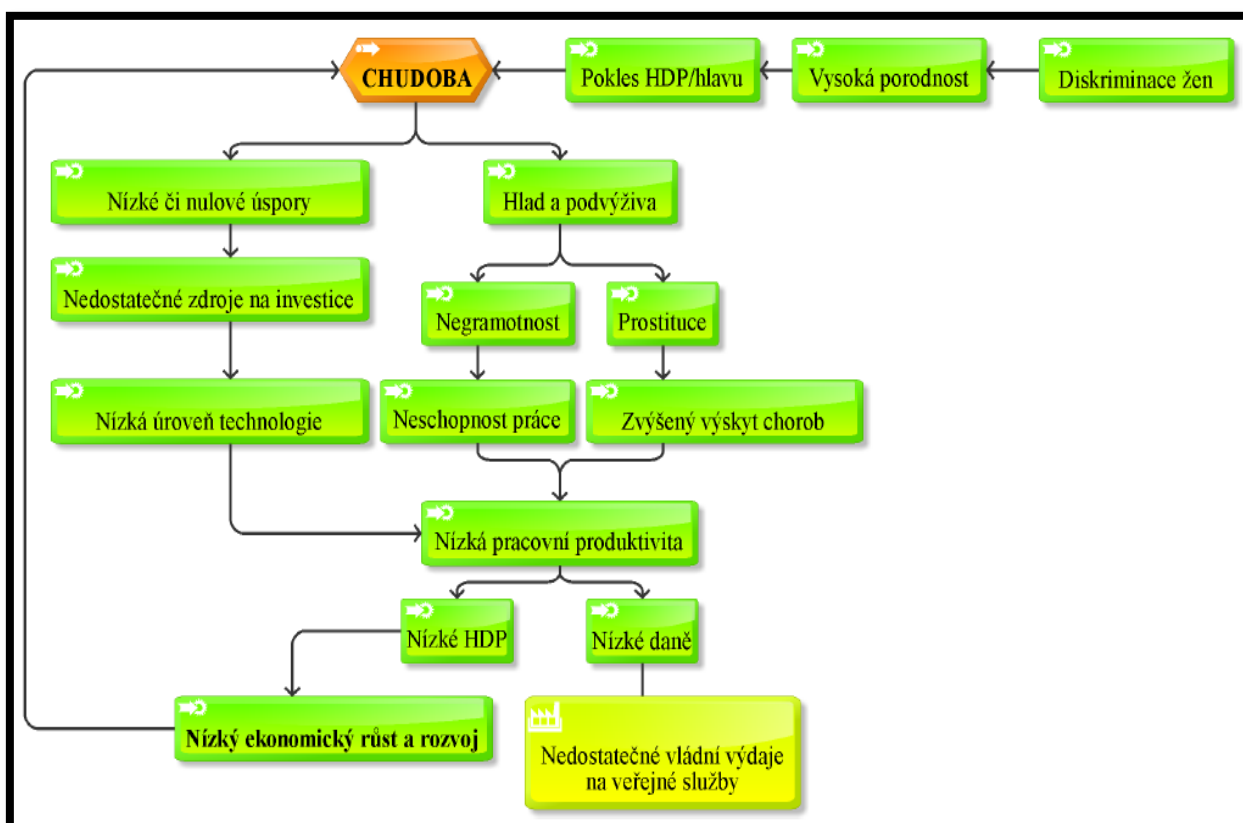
CHUDOBA

Pokles HDP/hlavu

Vysoká porodnost

Diskriminace žen

Nízké či nulové úspory

Hlad a podvýživa

Nedostatečné zdroje na investice

Negramotnost

Prostituce

Nízká úroveň technologie

Neschopnost práce

Zvýšený výskyt chorob

Nízká pracovní produktivita

Nízké HDP

Nízké daně

Nízký ekonomický růst a rozvoj

Nedostatečné vládní výdaje na veřejné služby